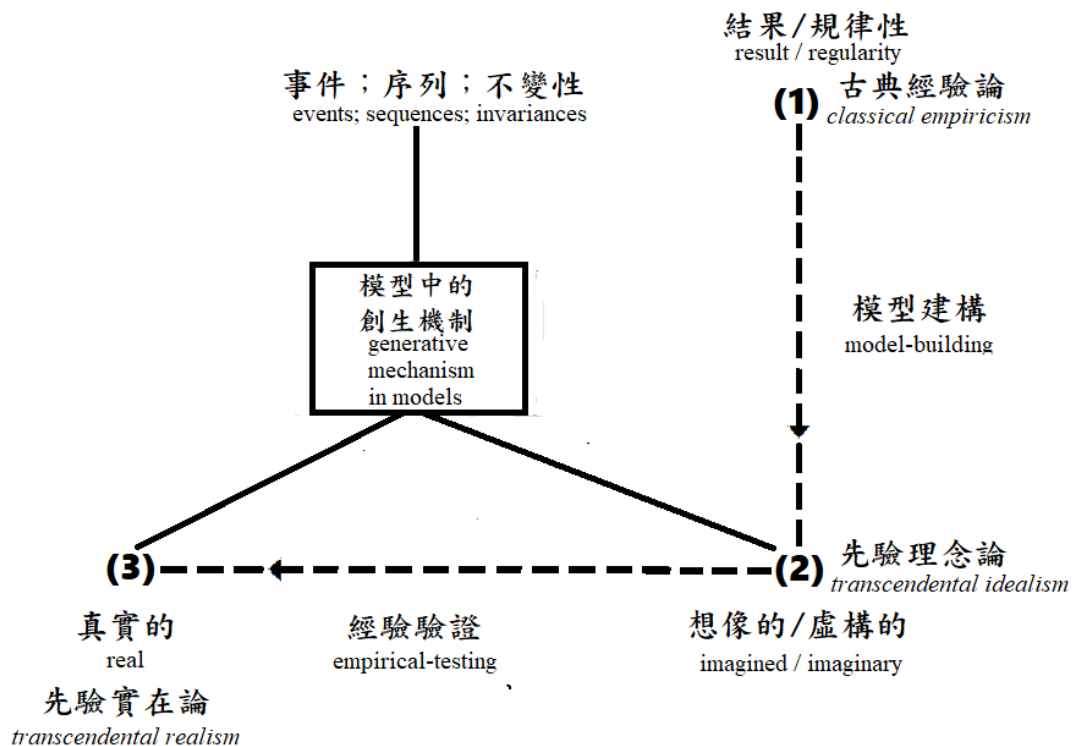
結果/規律性
result / regularity

事件；序列；不變性
events; sequences; invariances

(1) 古典經驗論
classical empiricism

模型中的
創生機制
generative
mechanism
in models

模型建構
model-building

先驗理念論
transcendental idealism

(3)

(2)

真實的
real

先驗實在論
transcendental realism

經驗驗證
empirical-testing

想像的/虛構的
imagined / imaginary